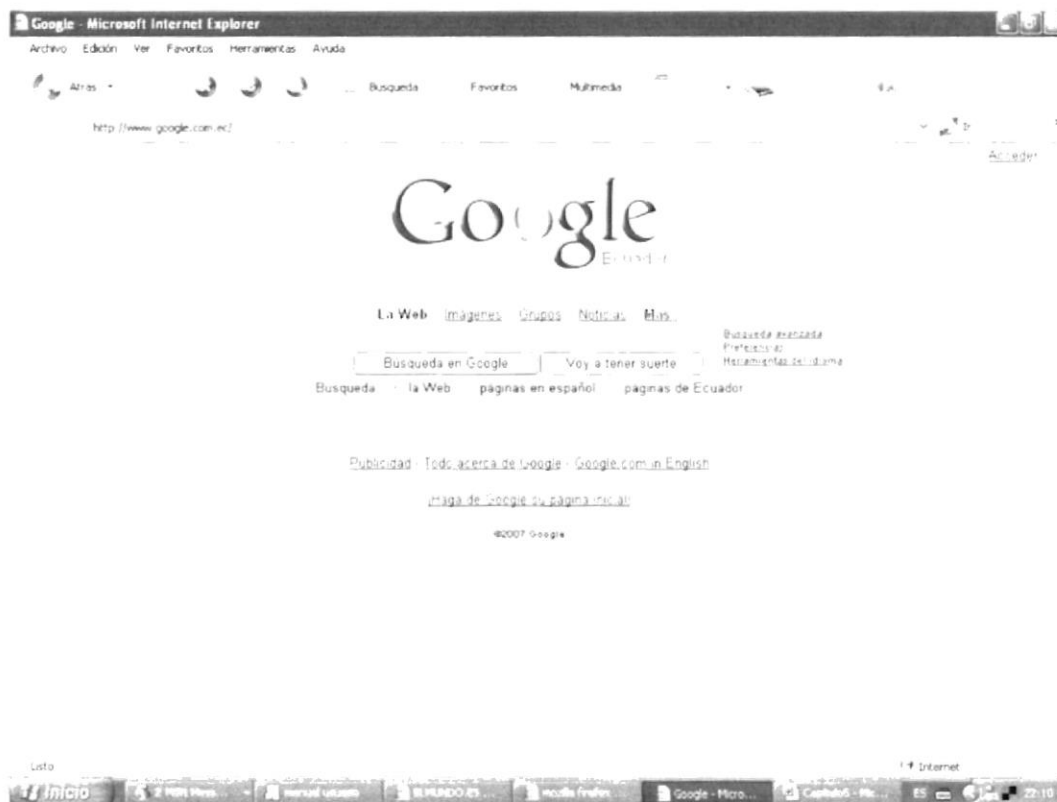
Google - Microsoft Internet Explorer

Archivo Edición Ver Favoritos Herramientas Ayuda

Atras Busqueda Favoritos Multimedia

http://www.google.com.ec/

Acceder

Google
Ecuador

La Web Imagenes Grupos Noticias Mas

Busqueda avanzada
Preferencias
Herramientas del idioma

Busqueda en Google Voy a tener suerte

Busqueda la Web paginas en español paginas de Ecuador

Publicidad - Todo acerca de Google - Google.com in English

¡Haga de Google su pagina inicial!

©2007 Google

Listo

Internet

Inicio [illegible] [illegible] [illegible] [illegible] Google - Micro... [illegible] ES 22:10